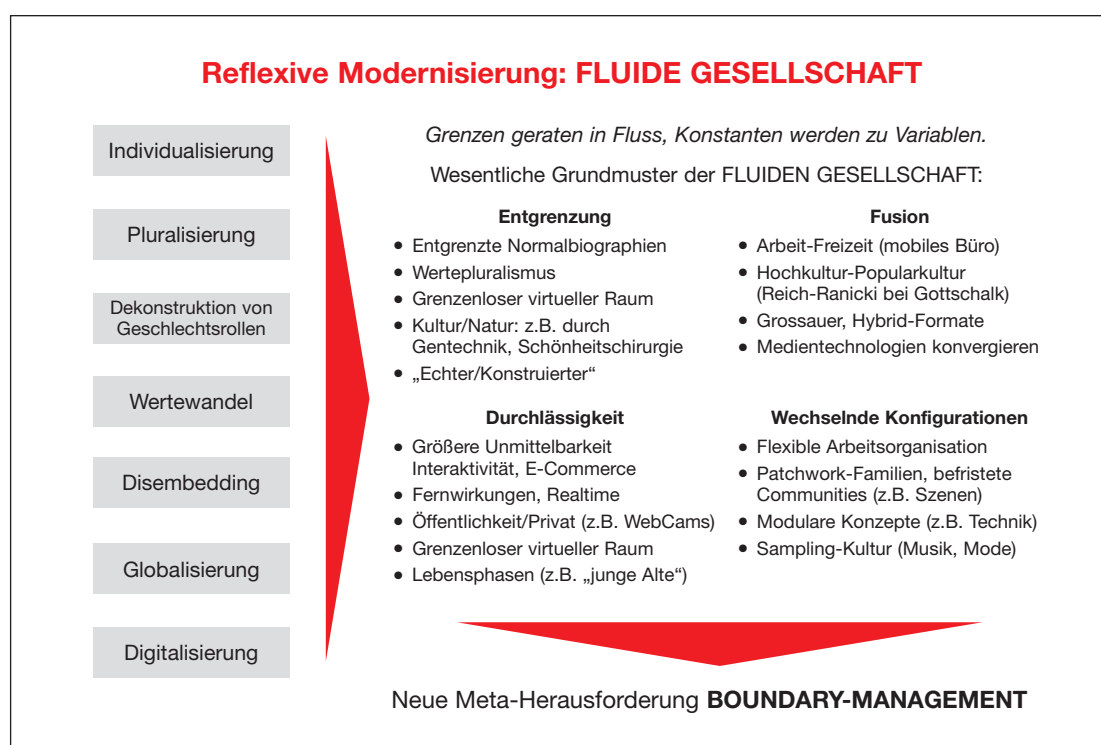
Reflexive Modernisierung: FLUIDE GESELLSCHAFT

Individualisierung

Pluralisierung

Dekonstruktion von Geschlechtsrollen

Wertewandel

Disembedding

Globalisierung

Digitalisierung

Grenzen geraten in Fluss, Konstanten werden zu Variablen.

Wesentliche Grundmuster der FLUIDEN GESELLSCHAFT:

Entgrenzung
• Entgrenzte Normalbiographien
• Wertepluralismus
• Grenzenloser virtueller Raum
• Kultur/Natur: z.B. durch Gentechnik, Schönheitschirurgie
• „Echter/Konstruierter"

Fusion
• Arbeit-Freizeit (mobiles Büro)
• Hochkultur-Popularkultur (Reich-Ranicki bei Gottschalk)
• Grossauer, Hybrid-Formate
• Medientechnologien konvergieren

Durchlässigkeit
• Größere Unmittelbarkeit Interaktivität, E-Commerce
• Fernwirkungen, Realtime
• Öffentlichkeit/Privat (z.B. WebCams)
• Grenzenloser virtueller Raum
• Lebensphasen (z.B. „junge Alte")

Wechselnde Konfigurationen
• Flexible Arbeitsorganisation
• Patchwork-Familien, befristete Communities (z.B. Szenen)
• Modulare Konzepte (z.B. Technik)
• Sampling-Kultur (Musik, Mode)

Neue Meta-Herausforderung BOUNDARY-MANAGEMENT